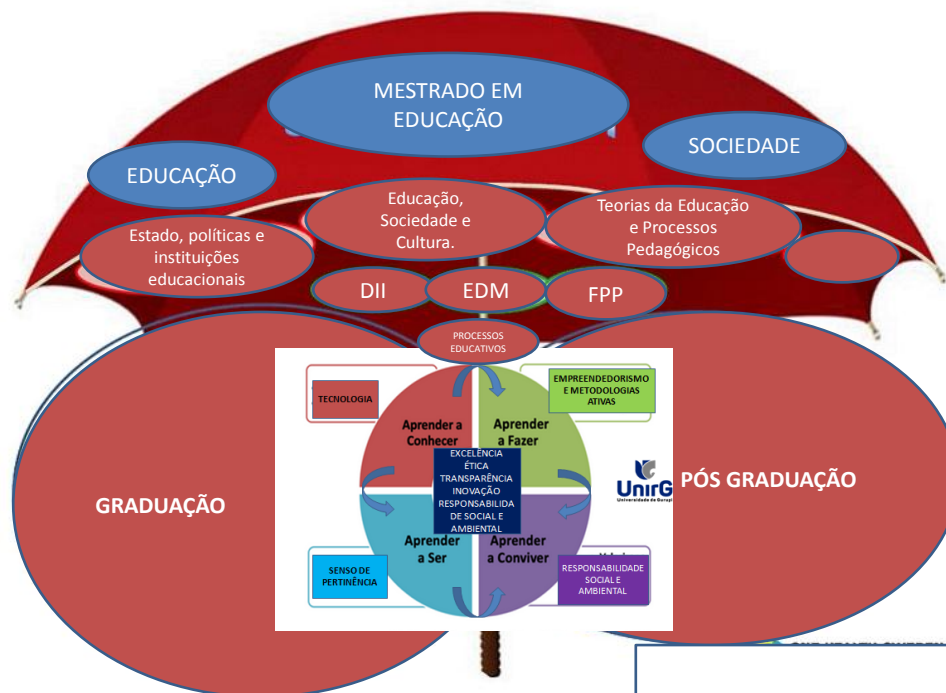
MESTRADO EM EDUCAÇÃO

EDUCAÇÃO

SOCIEDADE

Educação, Sociedade e Cultura.

Teorias da Educação e Processos Pedagógicos

Estado, políticas e instituições educacionais

DII

EDM

FPP

PROCESSOS EDUCATIVOS

TECNOLOGIA

EMPREENDEDORISMO E METODOLOGIAS ATIVAS

Aprender a Conhecer

Aprender a Fazer

EXCELÊNCIA ÉTICA TRANSPARÊNCIA INOVAÇÃO RESPONSABILIDADE SOCIAL E AMBIENTAL

Aprender a Ser

Aprender a Conviver

SENSO DE PERTINÊNCIA

RESPONSABILIDADE SOCIAL E AMBIENTAL

UnirG Universidade de Gurupi

GRADUAÇÃO

PÓS GRADUAÇÃO